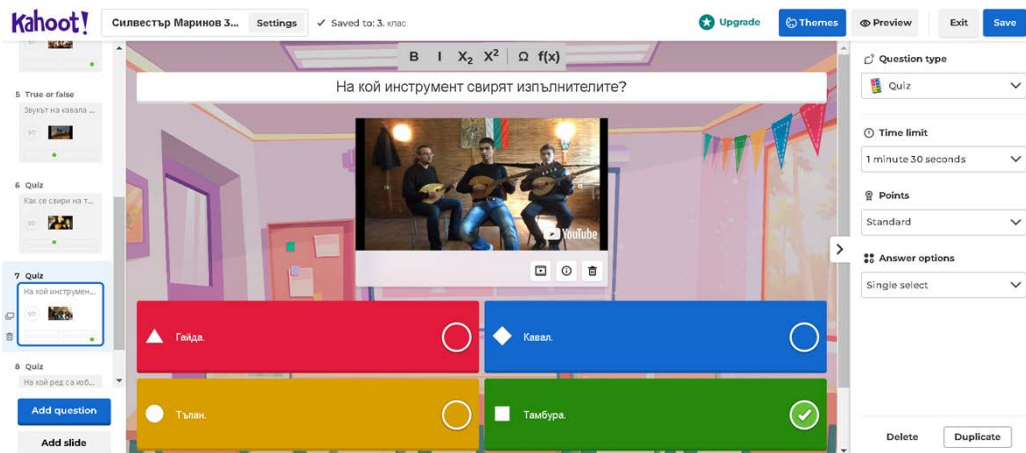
Kahoot!
Силвестър Маринов 3...
Settings
Saved to: 3. клас
Upgrade
Themes
Preview
Exit
Save

5 True or false
Звукът на кавала ...
6 Quiz
Как се свири на т...
7 Quiz
На кой инструмен...
8 Quiz
На кой ред са изб...
Add question
Add slide

B I $X_2$ $X^2$ Ω f(x)
На кой инструмент свирят изпълнителите?
YouTube

Гайда.
Кавал.
Тъпан.
Тамбура.

Question type
Quiz
Time limit
1 minute 30 seconds
Points
Standard
Answer options
Single select
Delete
Duplicate